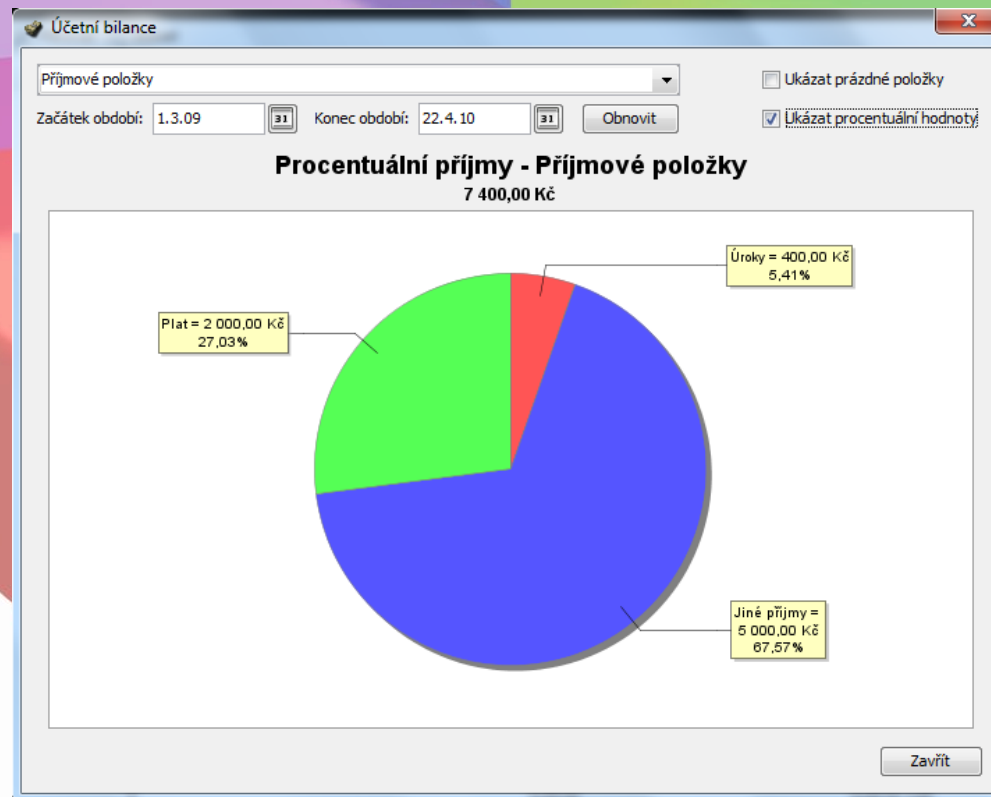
Účetní bilance

Příjmové položky

Ukázat prázdné položky

Začátek období: 1.3.09 31 Konec období: 22.4.10 31 Obnovit

Ukázat procentuální hodnoty

Procentuální příjmy - Příjmové položky

7 400,00 Kč

Úroky = 400,00 Kč
5,41%

Plat = 2 000,00 Kč
27,03%

Jiné příjmy =
5 000,00 Kč
67,57%

Zavřít